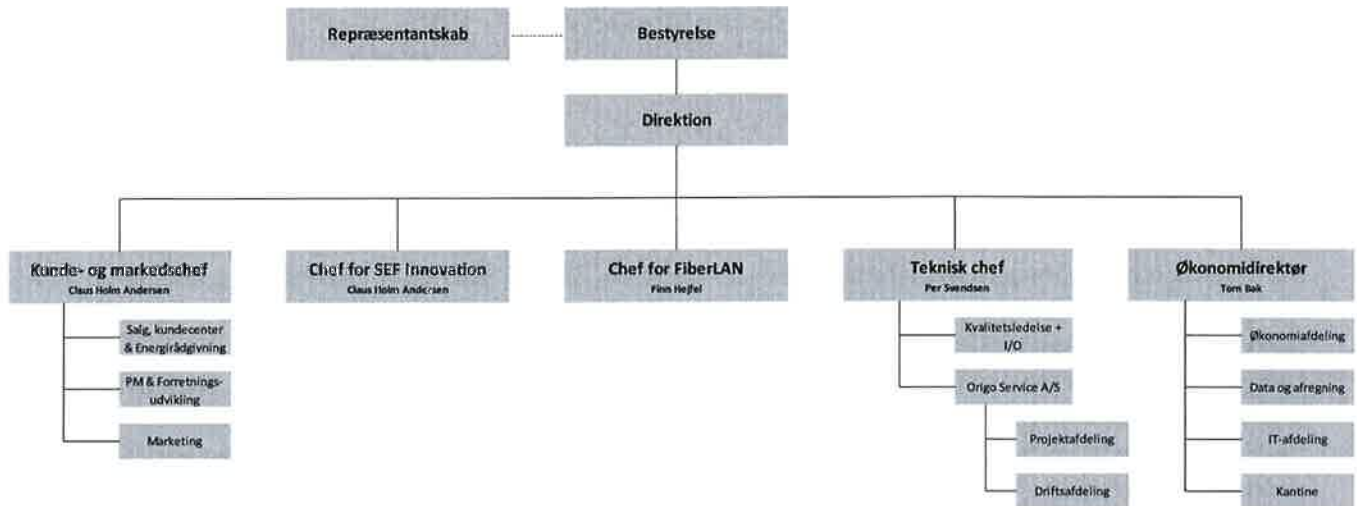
Repræsentantskab

Bestyrelse

Direktion

Kunde- og markedschef
Claus Holm Andersen

Salg, kundecenter & Energirådgivning

PM & Forretningsudvikling

Marketing

Chef for SEF Innovation
Claus Holm Andersen

Chef for FiberLAN
Finn Hejfel

Teknisk chef
Per Swendsen

Kvalitetsledelse + I/O

Origo Service A/S

Projektafdeling

Driftsafdeling

Økonomidirektør
Tom Bak

Økonomiafdeling

Data og afregning

IT-afdeling

Kantine